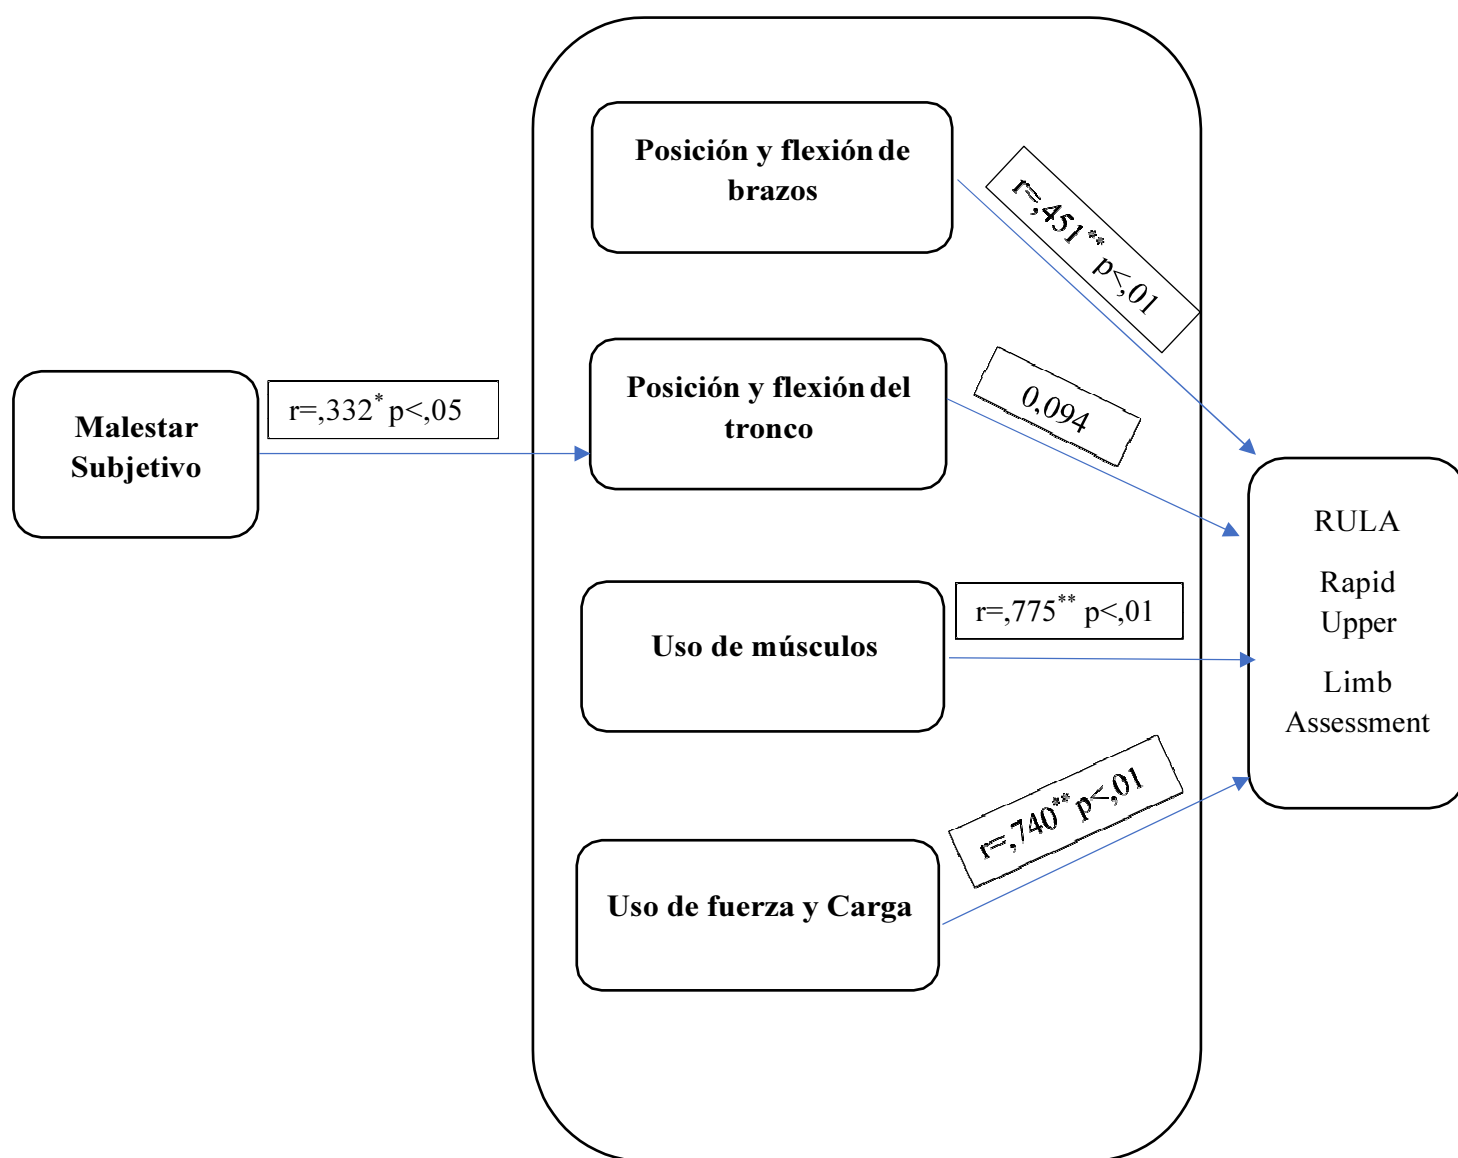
Posición y flexión de brazos

r=,451** p<,01

Malestar Subjetivo

r=,332* p<,05

Posición y flexión del tronco

0,094

Uso de músculos

r=,775** p<,01

RULA

Rapid Upper

Limb Assessment

r=,740** p<,01

Uso de fuerza y Carga